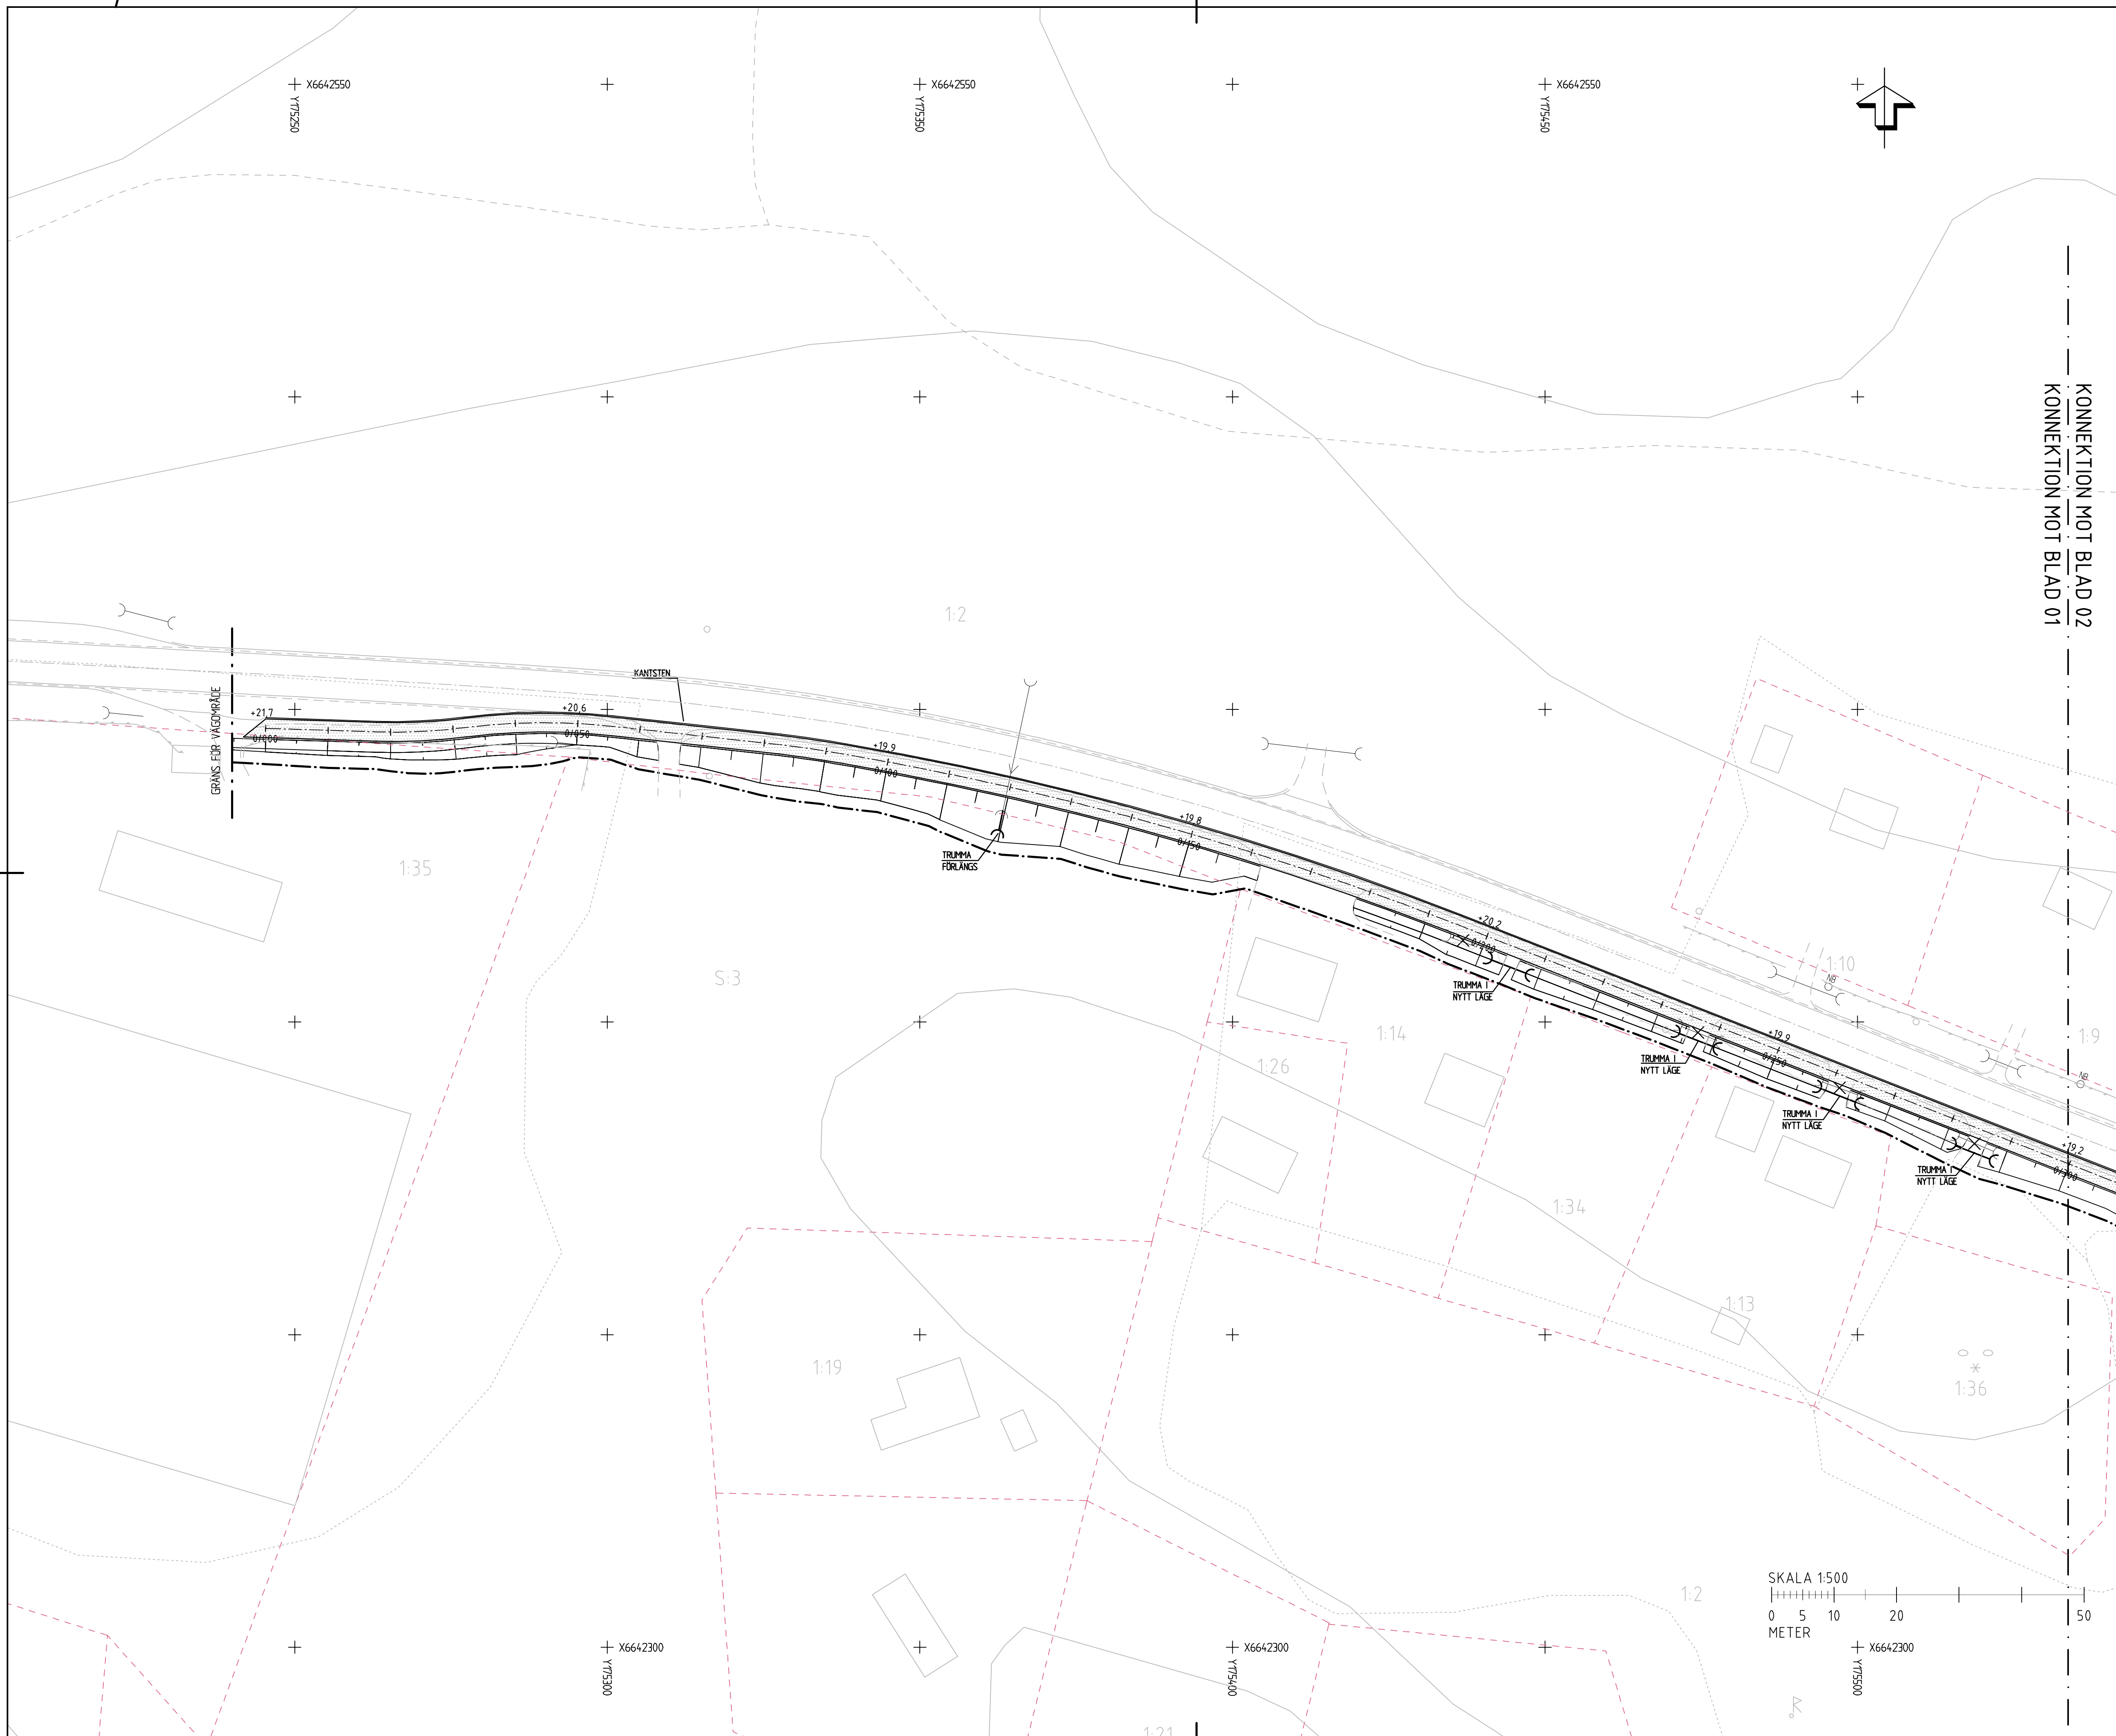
X6642550
Y175250
X6642550
Y175350
X6642550
Y175450

KONNEKTION MOT BLAD 02
KONNEKTION MOT BLAD 01

1:2
KANTSTEN
GRÄNS FÖR VÄGOMRÅDE
+21,7
0/000
+20,6
0/050
+19,9
0/100
+19,8
0/150
TRUMMA FÖRLÄNGS
1:35
S:3
+20,2
0/200
TRUMMA I NYTT LÄGE
1:10
NB
1:14
1:26
+19,9
0/250
TRUMMA I NYTT LÄGE
TRUMMA I NYTT LÄGE
+19,2
0/300
TRUMMA I NYTT LÄGE
1:9
NB
1:34
1:13
1:19
1:36
1:2
SKALA 1:500
0 5 10 20 50
METER
X6642300
Y175300
X6642300
Y175400
X6642300
Y175500
1:21